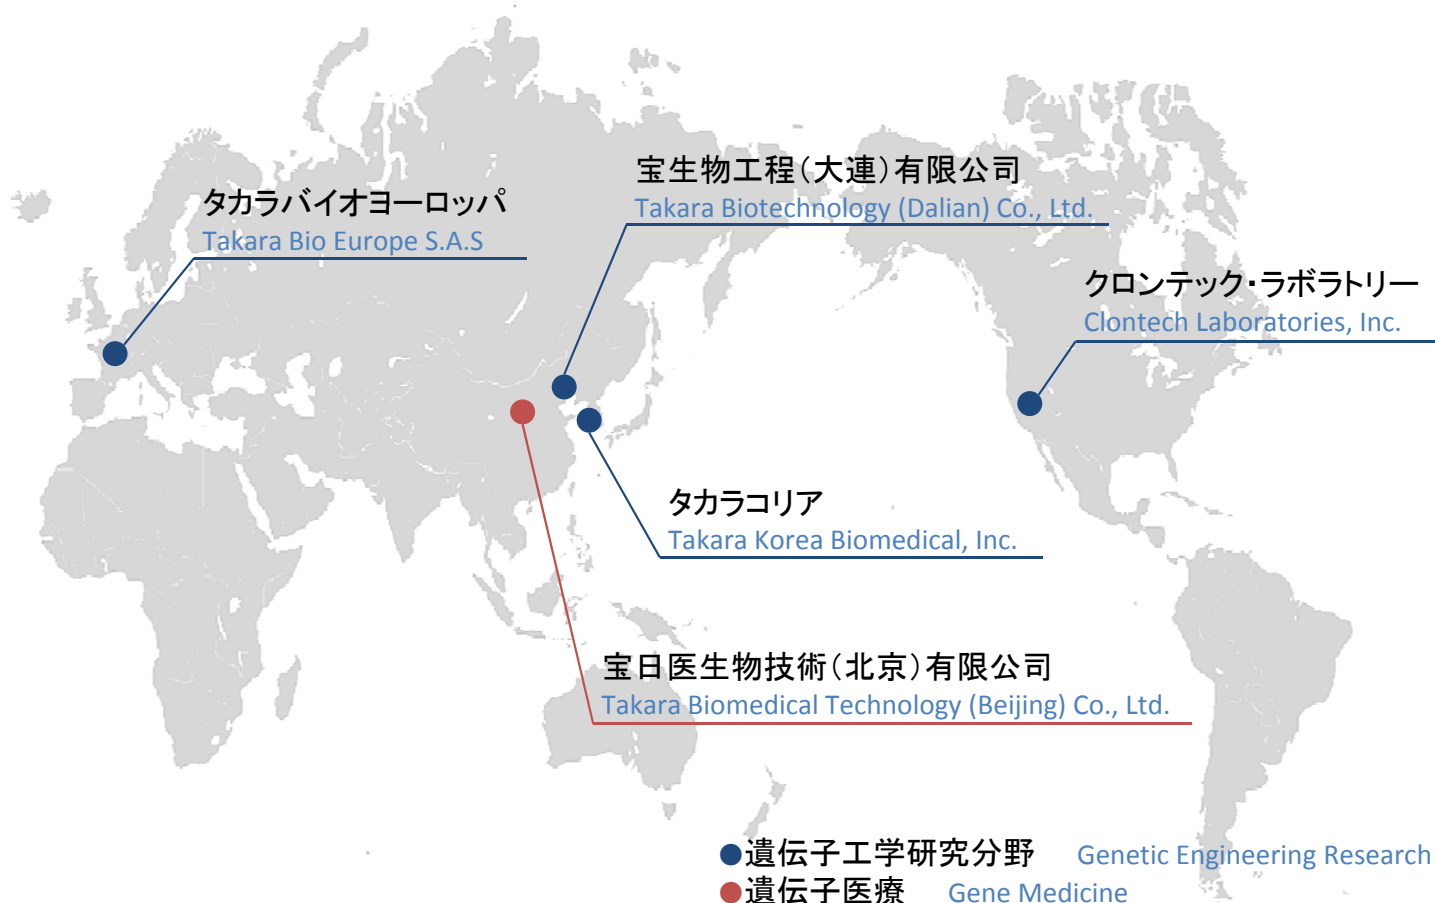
タカラバイオヨーロッパ
Takara Bio Europe S.A.S

宝生物工程(大連)有限公司
Takara Biotechnology (Dalian) Co., Ltd.

クロンテック・ラボラトリー
Clontech Laboratories, Inc.

タカラコリア
Takara Korea Biomedical, Inc.

宝日医生物技術(北京)有限公司
Takara Biomedical Technology (Beijing) Co., Ltd.

●遺伝子工学研究分野 Genetic Engineering Research
●遺伝子医療 Gene Medicine